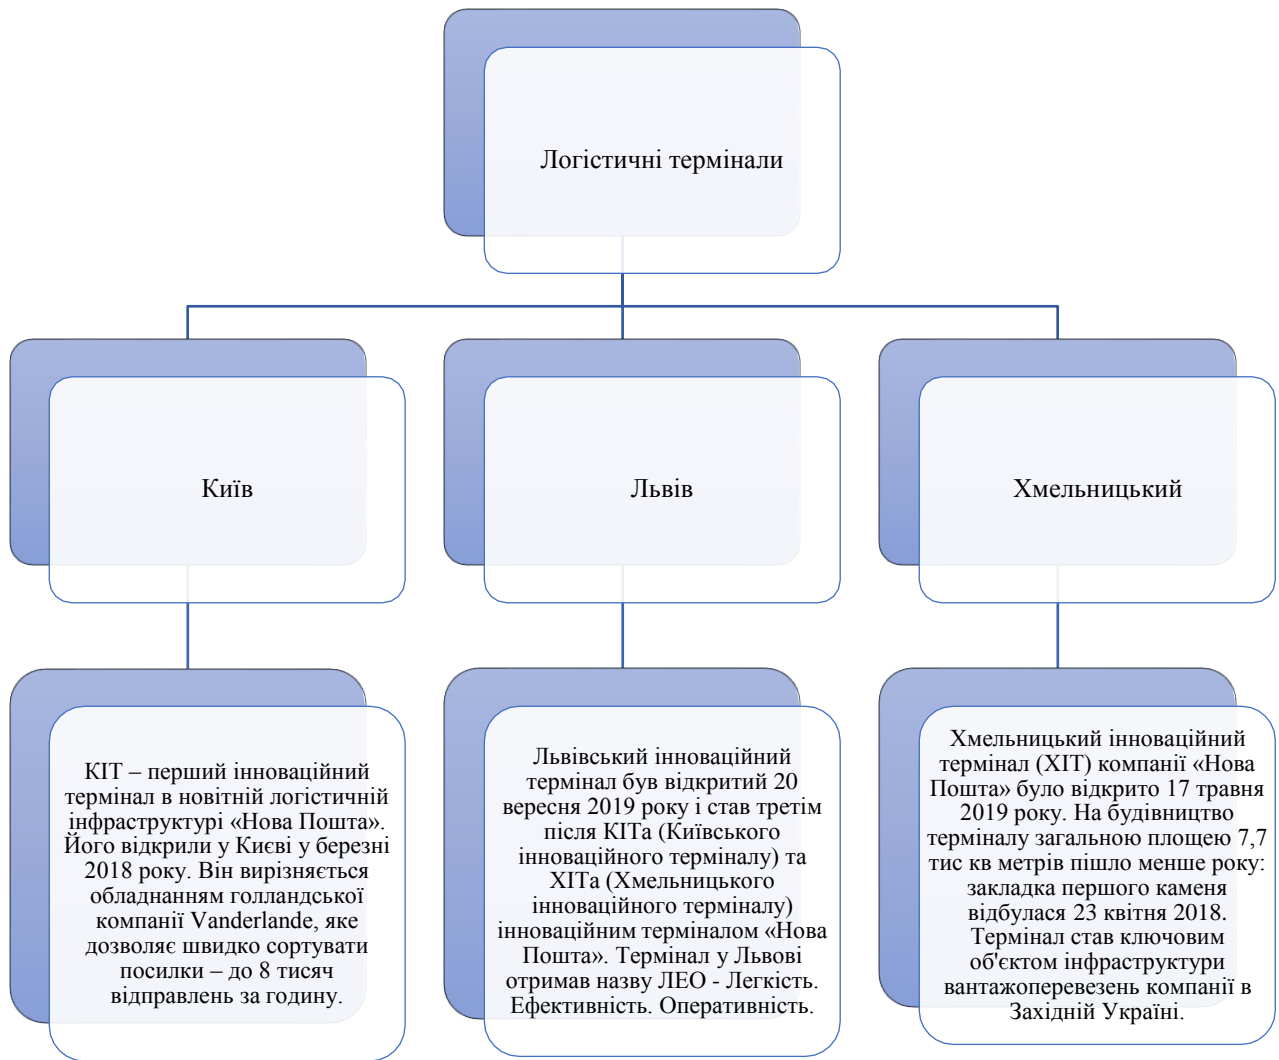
Логістичні термінали

Київ

Львів

Хмельницький

КІТ – перший інноваційний термінал в новітній логістичній інфраструктурі «Нова Пошта». Його відкрили у Києві у березні 2018 року. Він вирізняється обладнанням голландської компанії Vanderlande, яке дозволяє швидко сортувати посилки – до 8 тисяч відправлень за годину.

Львівський інноваційний термінал був відкритий 20 вересня 2019 року і став третім після КІТа (Київського інноваційного терміналу) та ХІТа (Хмельницького інноваційного терміналу) інноваційним терміналом «Нова Пошта». Термінал у Львові отримав назву ЛЕО - Легкість. Ефективність. Оперативність.

Хмельницький інноваційний термінал (ХІТ) компанії «Нова Пошта» було відкрито 17 травня 2019 року. На будівництво терміналу загальною площею 7,7 тис кв метрів пішло менше року: закладка першого каменя відбулася 23 квітня 2018. Термінал став ключовим об'єктом інфраструктури вантажоперевезень компанії в Західній Україні.